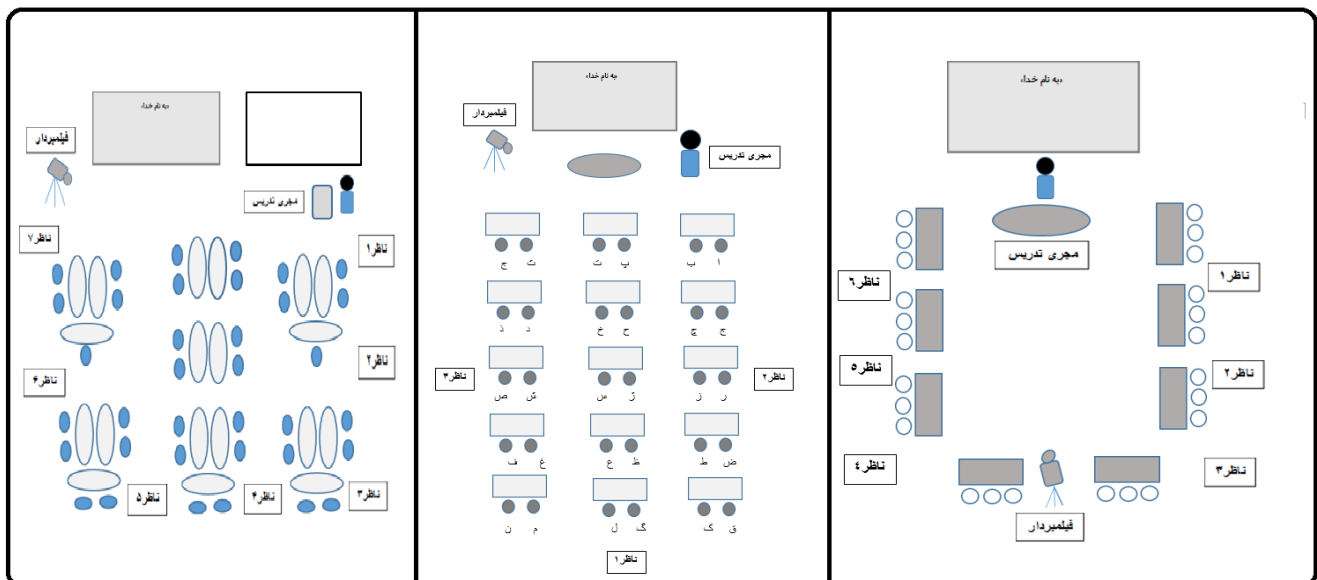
به نام خدا
فیلمبردار
مجری تدریس
ناظر۷
ناظر۱
ناظر۲
ناظر۶
ناظر۵
ناظر۴
ناظر۳

به نام خدا
فیلمبردار
مجری تدریس
ج ث پ ت ب ا
ذ د خ ح چ ج
ناظر۳
ش ص ز س ر ز
ناظر۲
غ ف ظ ع ض ط
م ن گ ل ق ک
ناظر۱

به نام خدا
مجری تدریس
ناظر۶
ناظر۱
ناظره
ناظر۲
ناظر۴
ناظر۳
فیلمبردار